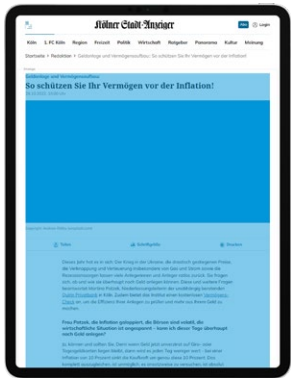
Kölner Stadt-Anzeiger

Abo  Login

Köln  1. FC Köln  Region  Freizeit  Politik  Wirtschaft  Ratgeber  Panorama  Kultur  Meinung

Startseite > Ratgeber > Geldanlage und Vermögensaufbau: So schützen Sie Ihr Vermögen vor der Inflation!

Geldanlage und Vermögensaufbau

So schützen Sie Ihr Vermögen vor der Inflation!

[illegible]

Teilen  Schriftgröße  Drucken

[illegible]

Frau Pietsch, die Inflation galoppiert, die Börsen sind volatil, die wirtschaftliche Situation ist angespannt – kann ich dieser Tage überhaupt noch Geld anlegen?

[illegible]